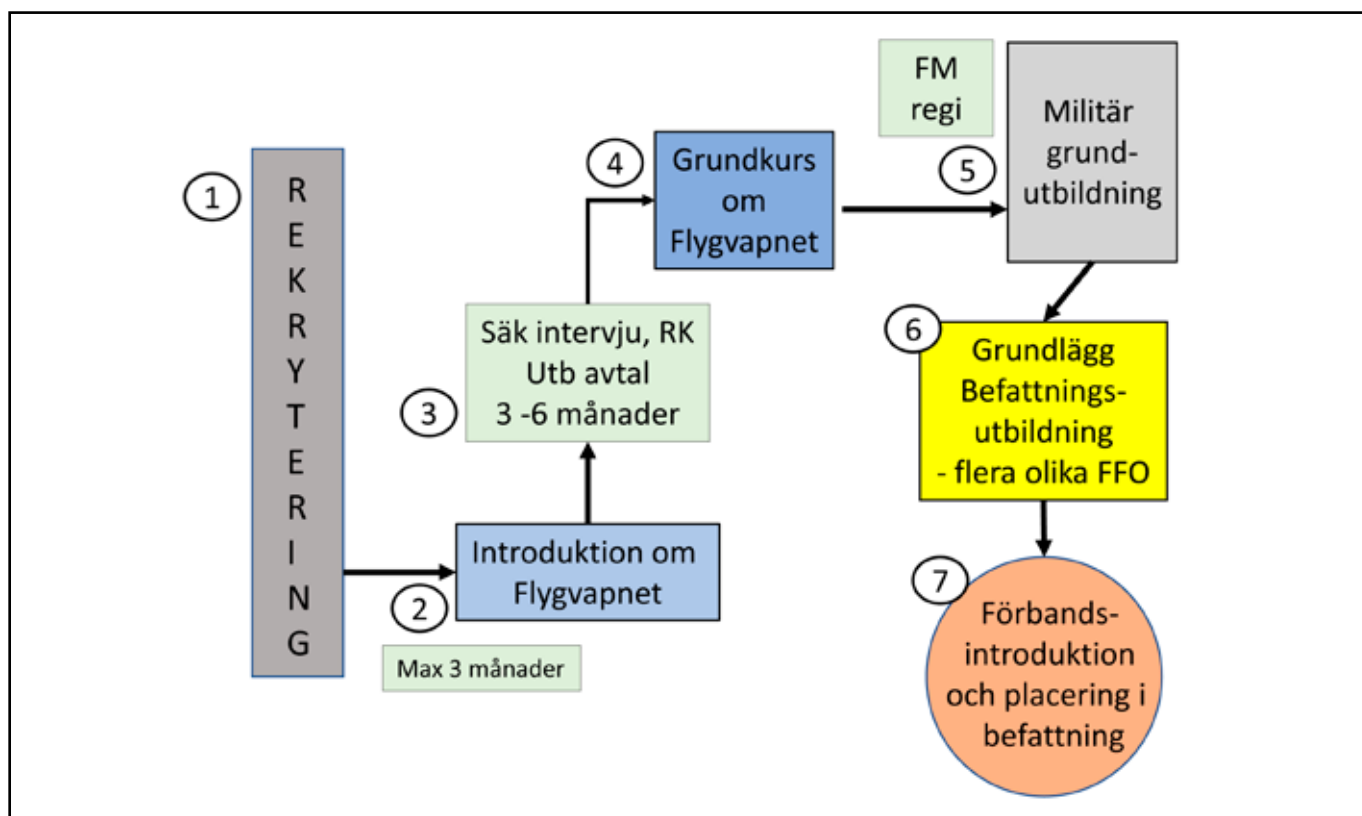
1
R E K R Y T E R I N G

2
Introduktion om Flygvapnet

Max 3 månader

3
Säk intervju, RK
Utb avtal
3 -6 månader

4
Grundkurs om Flygvapnet

FM regi

5
Militär grundutbildning

6
Grundlägg Befattningsutbildning
- flera olika FFO

7
Förbandsintroduktion och placering i befattning